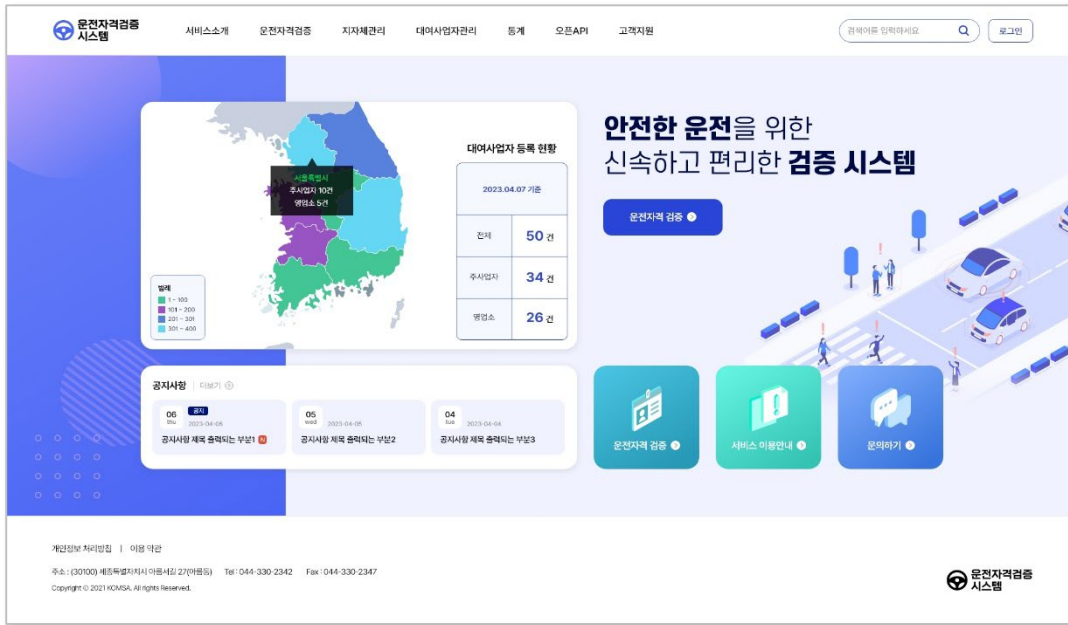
운전자격검증 시스템

서비스소개 운전자격검증 지자체관리 대여사업자관리 통계 오픈API 고객지원

검색어를 입력하세요

로그인

서울특별시
주사업자 10건
영업소 5건

범례
1 ~ 100
101 ~ 200
201 ~ 301
301 ~ 400

대여사업자 등록 현황

2023.04.07 기준

| 전체 | 50 건 |
|---|---|
| 주사업자 | 34 건 |
| 영업소 | 26 건 |

안전한 운전을 위한
신속하고 편리한 검증 시스템

운전자격 검증

공지사항 더보기

06 thu 공지 2023-04-06 공지사항 제목 출력되는 부분1 N

05 wed 2023-04-05 공지사항 제목 출력되는 부분2

04 tue 2023-04-04 공지사항 제목 출력되는 부분3

운전자격 검증

서비스 이용안내

문의하기

개인정보 처리방침 | 이용 약관

주소 : (30100) 세종특별자치시 아름서길 27(아름동) Tel : 044-330-2342 Fax : 044-330-2347

Copyright © 2021 KOMSA. All rights Reserved.

운전자격검증 시스템